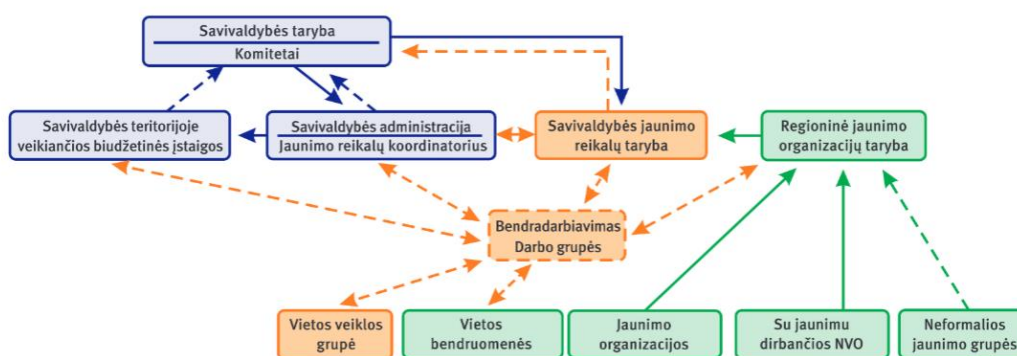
Savivaldybės taryba
Komitetai

Savivaldybės teritorijoje veikiančios biudžetinės įstaigos

Savivaldybės administracija
Jaunimo reikalų koordinatorius

Savivaldybės jaunimo reikalų taryba

Regioninė jaunimo organizacijų taryba

Bendradarbiavimas
Darbo grupės

Vietos veiklos grupė

Vietos bendruomenės

Jaunimo organizacijos

Su jaunimu dirbančios NVO

Neformalios jaunimo grupės